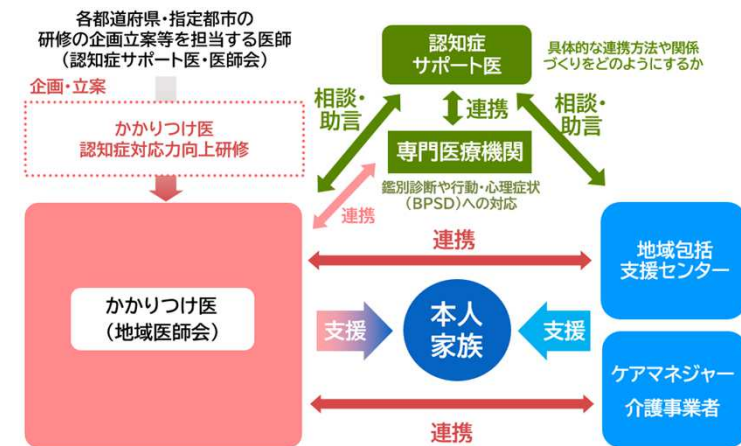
各都道府県・指定都市の
研修の企画立案等を担当する医師
（認知症サポート医・医師会）

企画・立案

かかりつけ医
認知症対応力向上研修

認知症
サポート医

具体的な連携方法や関係
づくりをどのようにするか

相談・
助言

連携

相談・
助言

専門医療機関

鑑別診断や行動・心理症状
（BPSD）への対応

連携

連携

かかりつけ医
（地域医師会）

地域包括
支援センター

支援

本人
家族

支援

ケアマネジャー
介護事業者

連携